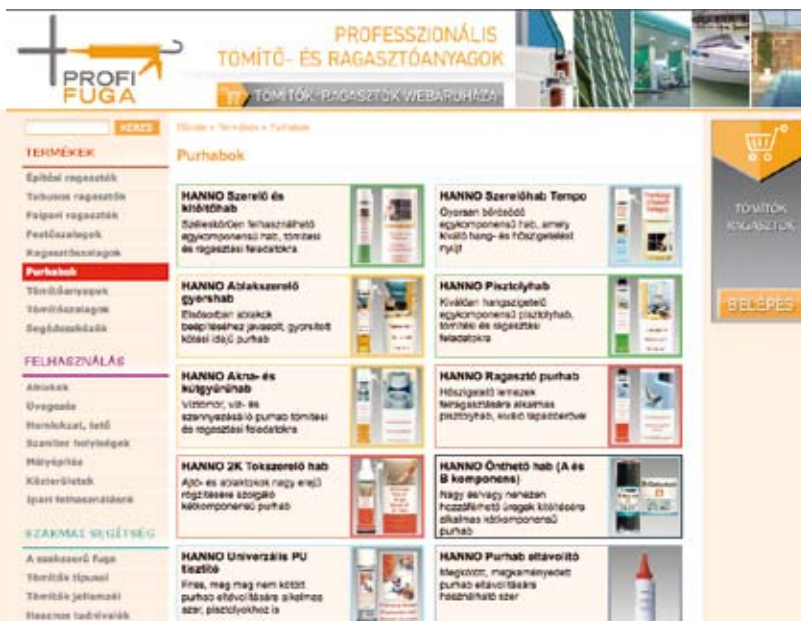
PROFI FUGA

PROFESSZIONÁLIS TÖMÍTŐ- ÉS RAGASZTÓANYAGOK

TÖMÍTŐK - RAGASZTÓK WEBÁRUHÁZA

KERES

TERMÉKEK

Építési ragasztók
Tubusos ragasztók
Faipari ragasztók
Festőszalagok
Ragasztószalagok
Purhabok
Tömítőanyagok
Tömítőszalagok
Segédeszközök

FELHASZNÁLÁS

Ablakok
Üvegezés
Homlokzat, tető
Szaniter helyiségek
Mélyépítés
Közterületek
Ipari felhasználások

SZAKMAI SEGÍTSÉG

A szakszerű fuga
Tömítők típusai
Tömítők jellemzői
Hasznos tudnivalók

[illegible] » Termékek » Purhabok

Purhabok

HANNO Szerelő és kitöltőhab
Széleskörben felhasználható egykomponensű hab, tömítési és ragasztási feladatokra

HANNO Szerelőhab Tempo
Gyorsan bőrösödő egykomponensű hab, amely kiváló hang- és hőszigetelést nyújt

HANNO Ablakszerelő gyorshab
Elsősorban ablakok beépítéséhez javasolt, gyorsított kötési idejű purhab

HANNO Pisztolyhab
Kiválóan hangszigetelő egykomponensű pisztolyhab, tömítési és ragasztási feladatokra

HANNO Akna- és kútgyűrűhab
Vízzáró, víz- és szennyvízálló purhab tömítési és ragasztási feladatokra

HANNO Ragasztó purhab
Hőszigetelő lemezek felragasztására alkalmas pisztolyhab, kiváló tapadóerővel

HANNO 2K Tokszerelő hab
Ajtó- és ablaktokok nagy erejű rögzítésére szolgáló kétkomponensű purhab

HANNO Önthető hab (A és B komponens)
Nagy térfogatú, nehezen hozzáférhető üregek kitöltésére alkalmas kétkomponensű purhab

HANNO Univerzális PU tisztító
Friss, még meg nem kötött purhab eltávolítására alkalmas szer, pisztolyokhoz is

HANNO Purhab eltávolító
Megkötött, megkeményedett purhab eltávolítására használható szer

TÖMÍTŐK RAGASZTÓK

BELÉPÉS